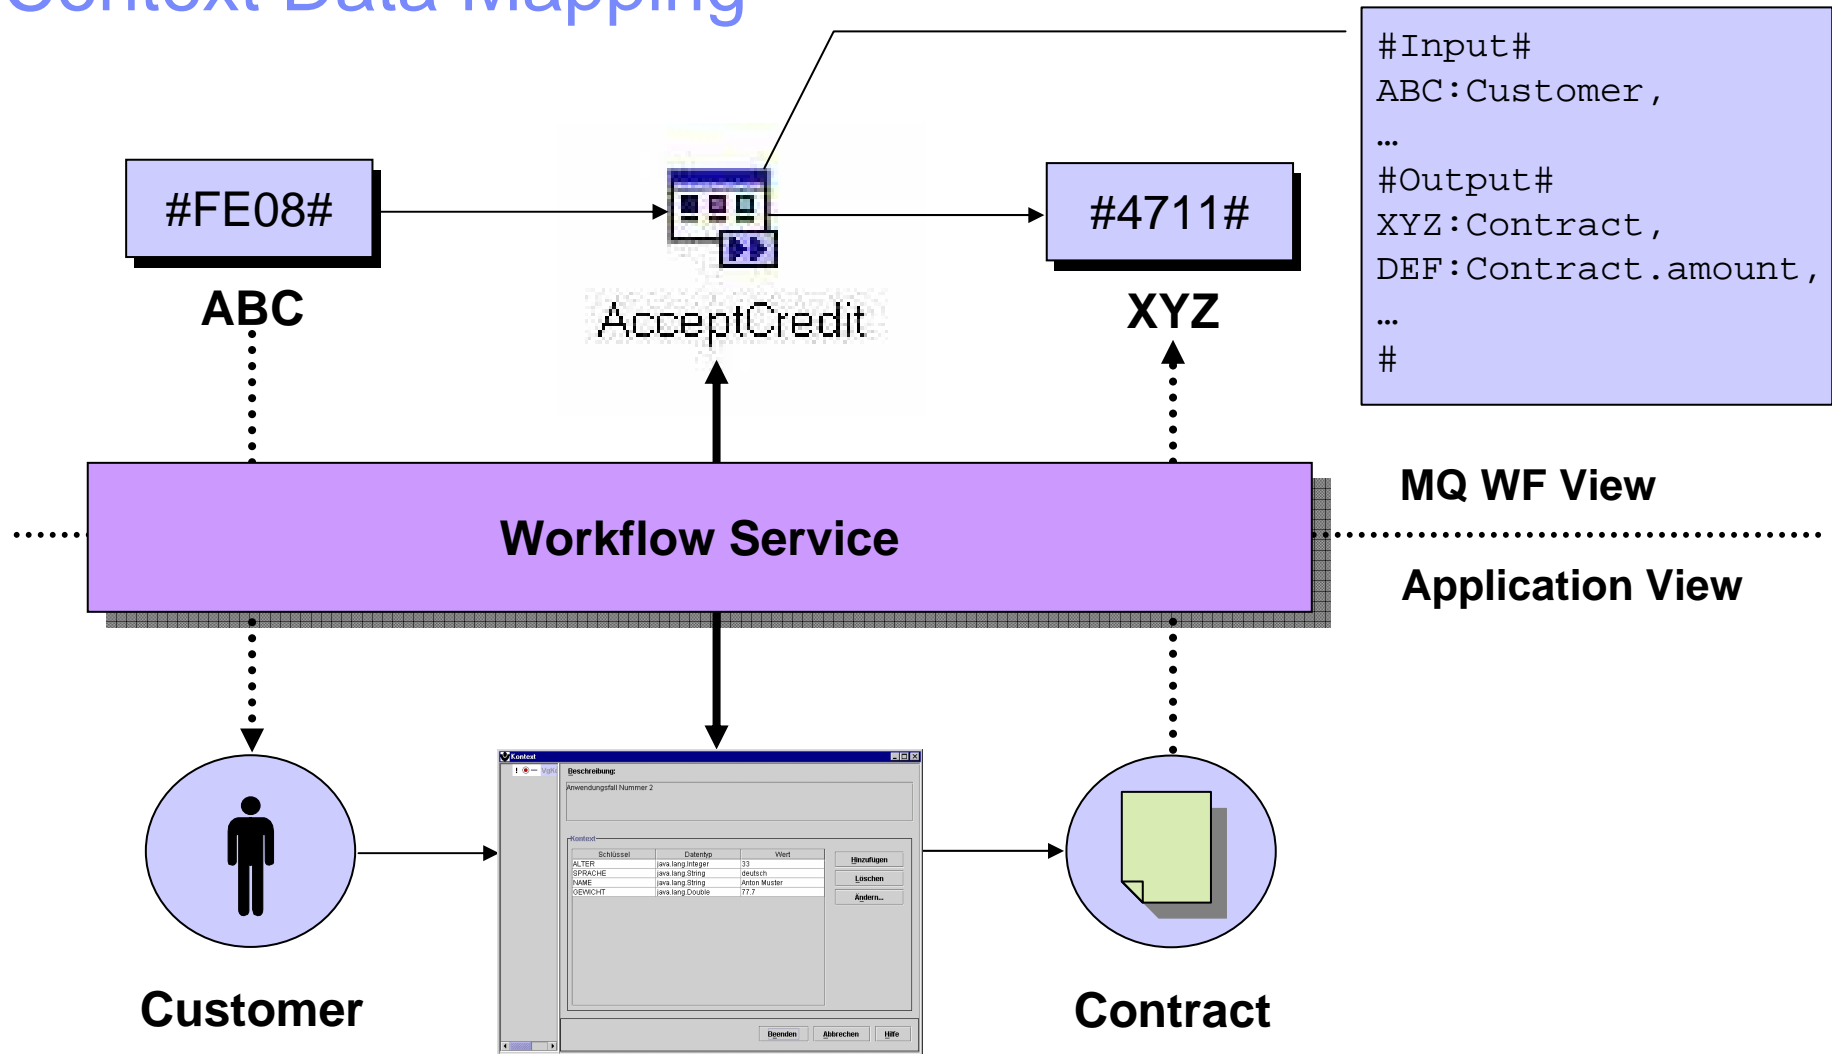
Context Data Mapping

#Input#
ABC:Customer,
…
#Output#
XYZ:Contract,
DEF:Contract.amount,
…
#

#FE08#

ABC

AcceptCredit

#4711#

XYZ

MQ WF View

Workflow Service

Application View

Kontext

Beschreibung:

Anwendungsfall Nummer 2

Kontext

| Schlüssel | Datentyp | Wert |
|---|---|---|
| ALTER | java.lang.Integer | 33 |
| SPRACHE | java.lang.String | deutsch |
| NAME | java.lang.String | Anton Muster |
| GEWICHT | java.lang.Double | 77.7 |

Hinzufügen

Löschen

Ändern...

Beenden Abbrechen Hilfe

Customer

Contract